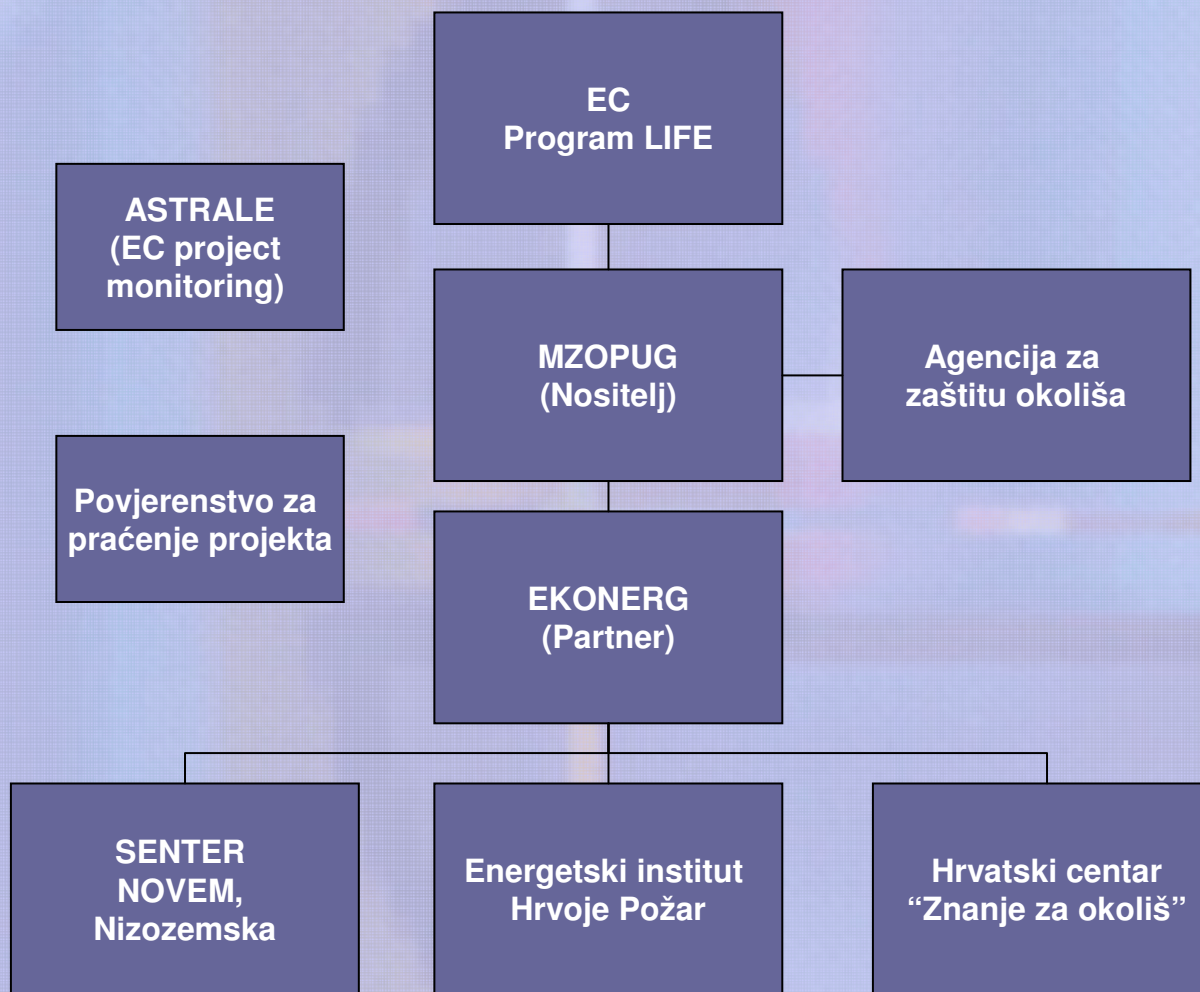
EC
Program LIFE

ASTRALE
(EC project monitoring)

MZOPUG
(Nositelj)

Agencija za zaštitu okoliša

Povjerenstvo za praćenje projekta

EKONERG
(Partner)

SENTER NOVEM, Nizozemska

Energetski institut Hrvoje Požar

Hrvatski centar “Znanje za okoliš”